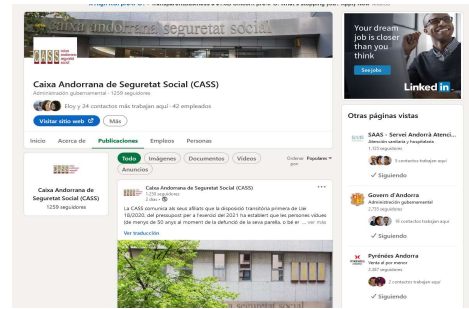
caixa andorrana de seguretat social

caixa andorrana seguretat social

Caixa Andorrana de Seguretat Social (CASS)
Administración gubernamental · 1259 seguidores

Eloy y 24 contactos más trabajan aquí · 42 empleados

Visitar sitio web
Más

Inicio Acerca de Publicaciones Empleos Personas

Caixa Andorrana de Seguretat Social (CASS)
1259 seguidores

Todo Imágenes Documentos Vídeos Anuncios
Ordenar por: Populares

Caixa Andorrana de Seguretat Social (CASS)
1.259 seguidores
2 días

La CASS comunica als seus afiliats que la disposició transitòria primera de Llei 18/2020, del pressupost per a l'exercici del 2021 ha establert que les persones vídues (de menys de 50 anys al moment de la defunció de la seva parella, o bé er ... ver más

Ver traducción

seguretat social

Your dream job is closer than you think
See jobs
LinkedIn

Otras páginas vistas

SAAS - Servei Andorrà Atenci...
Atención sanitaria y hospitalaria
1.125 seguidores
3 contactos trabajan aquí
Siguiendo

Govern d'Andorra
Administración gubernamental
3.755 seguidores
18 contactos trabajan aquí
Siguiendo

Pyrénées Andorra
Venta al por menor
3.387 seguidores
2 contactos trabajan aquí
Siguiendo